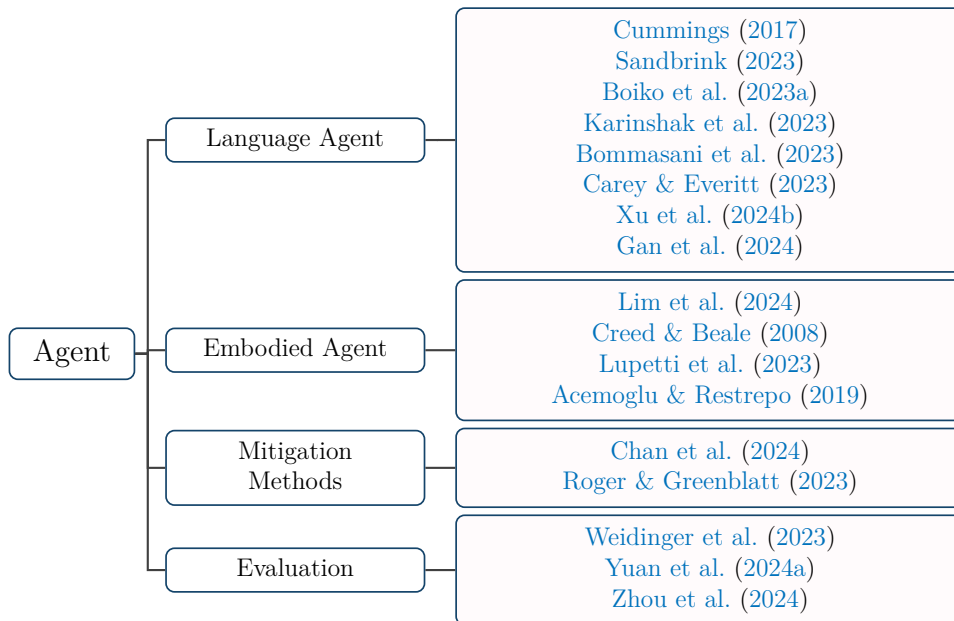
Agent

Language Agent

Cummings (2017)
Sandbrink (2023)
Boiko et al. (2023a)
Karinshak et al. (2023)
Bommasani et al. (2023)
Carey & Everitt (2023)
Xu et al. (2024b)
Gan et al. (2024)

Embodied Agent

Lim et al. (2024)
Creed & Beale (2008)
Lupetti et al. (2023)
Acemoglu & Restrepo (2019)

Mitigation Methods

Chan et al. (2024)
Roger & Greenblatt (2023)

Evaluation

Weidinger et al. (2023)
Yuan et al. (2024a)
Zhou et al. (2024)